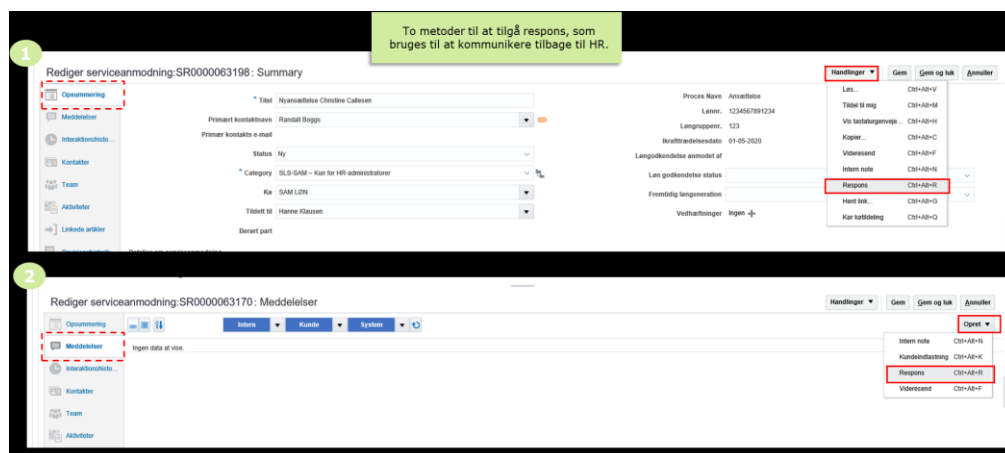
To metoder til at tilgå respons, som bruges til at kommunikere tilbage til HR.

1

Rediger serviceanmodning:SR0000063198: Summary

Handlinger ▼ Gem Gem og luk Annuller

Opsummering
Meddelelser
Interaktionshisto...
Kontakter
Team
Aktiviteter
Linkede artikler

* Titel Nyansættelse Christine Callesen
Primært kontaktnavn Randall Boggs
Primær kontakts e-mail
Status Ny
* Category SLS-SAM – Kun for HR-administratorer
Kø SAM LØN
Tildelt til Hanne Klausen
Berørt part

Proces Navn Ansættelse
Lønnr. 1234567891234
Løngruppenr. 123
Ikrafttrædelsesdato 01-05-2020
Løngodkendelse anmodet af
Løn godkendelse status
Fremtidig løngeneration
Vedhæftninger Ingen

Løs... Ctrl+Alt+V
Tildel til mig Ctrl+Alt+M
Vis tastaturgenveje... Ctrl+Alt+H
Kopier... Ctrl+Alt+C
Videresend Ctrl+Alt+F
Intern note Ctrl+Alt+N
Respons Ctrl+Alt+R
Hent link... Ctrl+Alt+G
Kør kørfdeling Ctrl+Alt+Q

2

Rediger serviceanmodning:SR0000063170: Meddelelser

Handlinger ▼ Gem Gem og luk Annuller

Opsummering
Meddelelser
Interaktionshisto...
Kontakter
Team
Aktiviteter

Intern ▼ Kunde ▼ System ▼

Opret ▼

Ingen data at vise.

Intern note Ctrl+Alt+N
Kundeindtastning Ctrl+Alt+K
Respons Ctrl+Alt+R
Videresend Ctrl+Alt+F